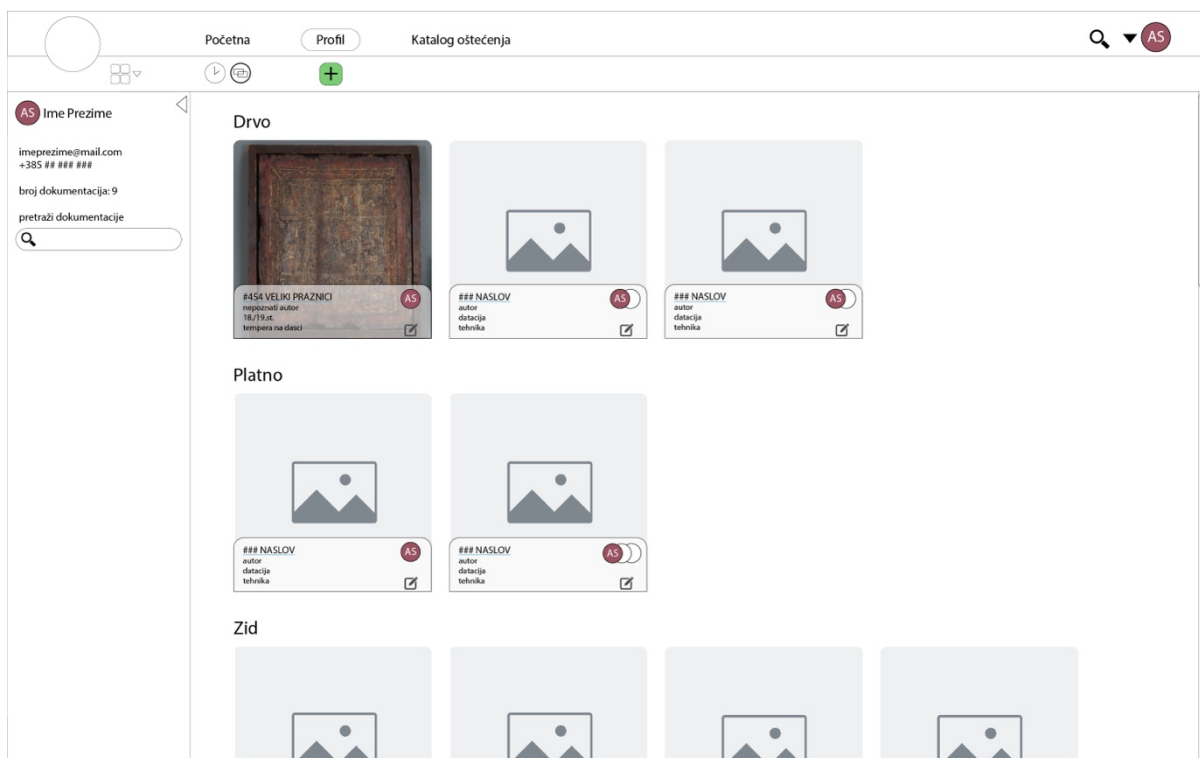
Početna
Profil
Katalog oštećenja
AS

AS Ime Prezime

imeprezime@mail.com
+385 ## ### ###

broj dokumentacija: 9

pretraži dokumentacije

Drvo

#454 VELIKI PRAZNICI
nepoznati autor
18./19.st.
tempera na dasci
AS

### NASLOV
autor
datacija
tehnika
AS

### NASLOV
autor
datacija
tehnika
AS

Platno

### NASLOV
autor
datacija
tehnika
AS

### NASLOV
autor
datacija
tehnika
AS

Zid